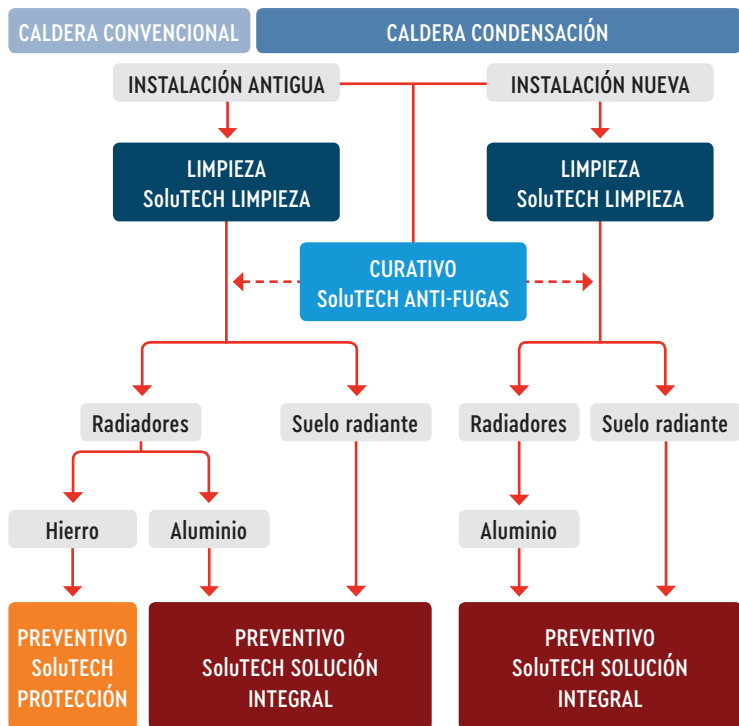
CALDERA CONVENCIONAL

CALDERA CONDENSACIÓN

INSTALACIÓN ANTIGUA

INSTALACIÓN NUEVA

LIMPIEZA
SoluTECH LIMPIEZA

LIMPIEZA
SoluTECH LIMPIEZA

CURATIVO
SoluTECH ANTI-FUGAS

Radiadores

Suelo radiante

Radiadores

Suelo radiante

Hierro

Aluminio

Aluminio

PREVENTIVO
SoluTECH
PROTECCIÓN

PREVENTIVO
SoluTECH SOLUCIÓN
INTEGRAL

PREVENTIVO
SoluTECH SOLUCIÓN
INTEGRAL